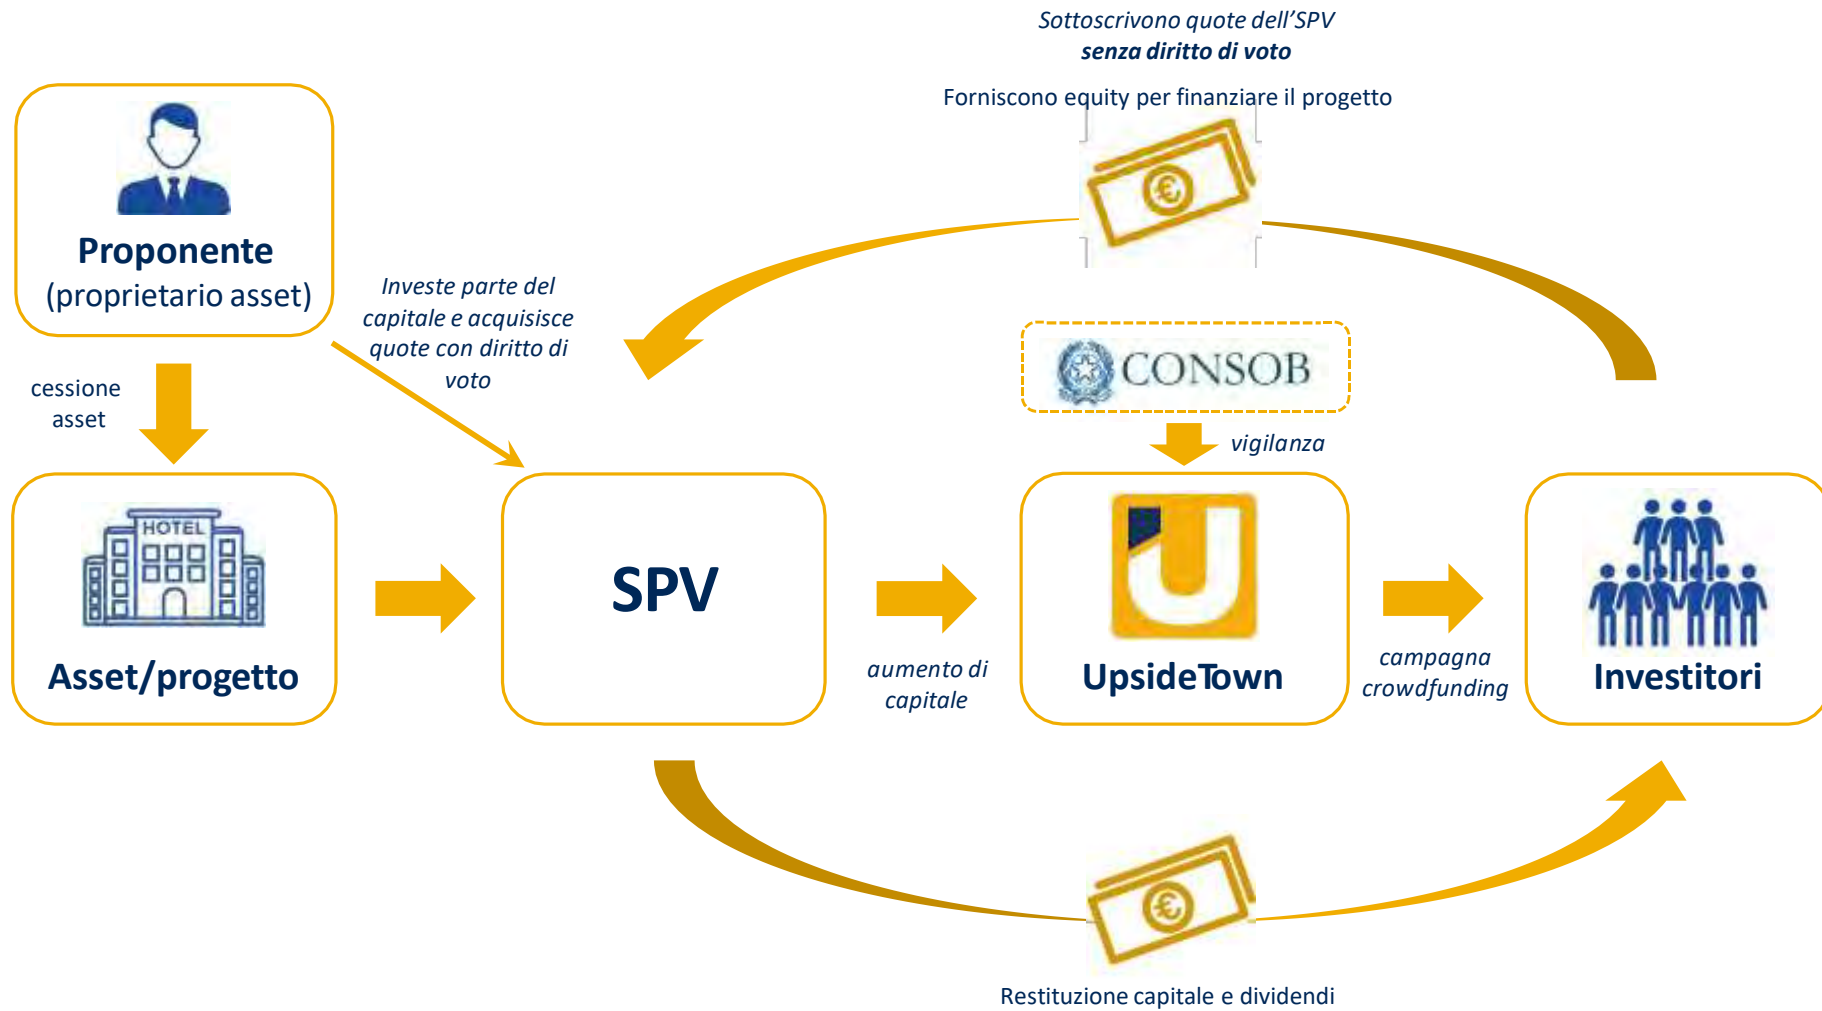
Sottoscrivono quote dell'SPV
**senza diritto di voto**

Forniscono equity per finanziare il progetto

Proponente
(proprietario asset)

Investe parte del capitale e acquisisce quote con diritto di voto

cessione asset

CONSOB

vigilanza

HOTEL

Asset/progetto

SPV

aumento di capitale

UpsideTown

campagna crowdfunding

Investitori

Restituzione capitale e dividendi